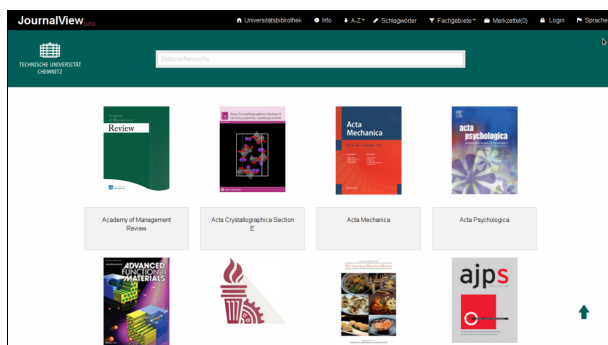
JournalView beta

Universitätsbibliothek Info A-Z Schlagwörter Fachgebiete Merkzettel(0) Login Sprache

TECHNISCHE UNIVERSITÄT CHEMNITZ

Zeitschriftensuche

Review

Acta Mechanica

acta psychologica

Academy of Management Review

Acta Crystallographica Section E

Acta Mechanica

Acta Psychologica

ADVANCED FUNCTIONAL MATERIALS

ajps